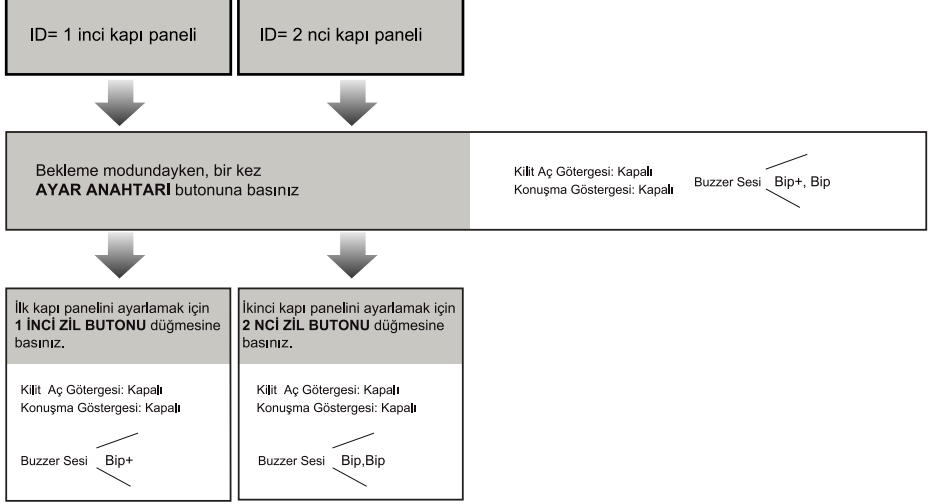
ID= 1 inci kapı paneli

ID= 2 nci kapı paneli

Bekleme modundayken, bir kez **AYAR ANAHTARI** butonuna basınız

Kilit Aç Götergesi: Kapalı
Konuşma Göstergesi: Kapalı

Buzzer Sesi Bip+, Bip

İlk kapı panelini ayarlamak için **1 İNCİ ZİL BUTONU** düğmesine basınız.

Kilit Aç Götergesi: Kapalı
Konuşma Göstergesi: Kapalı

Buzzer Sesi Bip+

İkinci kapı panelini ayarlamak için **2 NCİ ZİL BUTONU** düğmesine basınız.

Kilit Aç Götergesi: Kapalı
Konuşma Göstergesi: Kapalı

Buzzer Sesi Bip,Bip